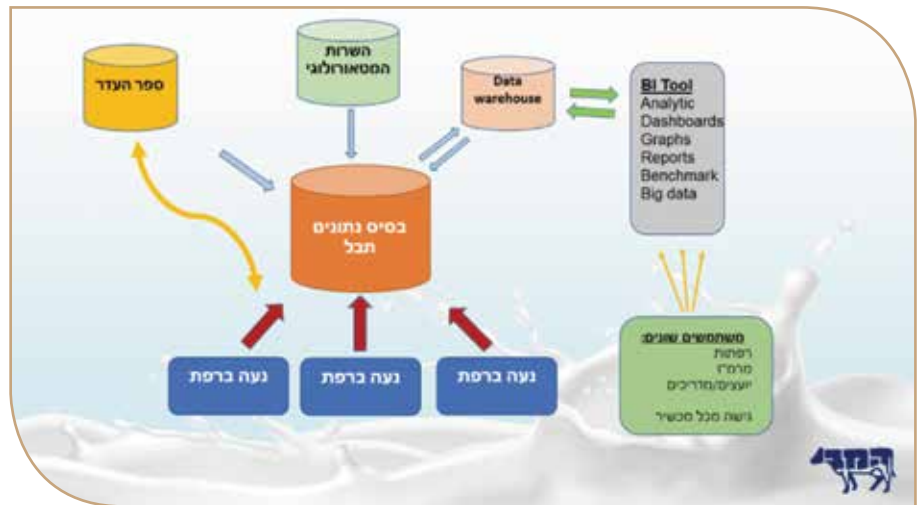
ספר העדר

השרות המטאורולוגי

Data warehouse

BI Tool
Analytic
Dashboards
Graphs
Reports
Benchmark
Big data

בסיס נתונים תבל

משתמשים שונים:
רפתות
מרמ"ו
יועצים/מדריכים

גישה מכל מכשיר

נעה ברפת

נעה ברפת

נעה ברפת

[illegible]